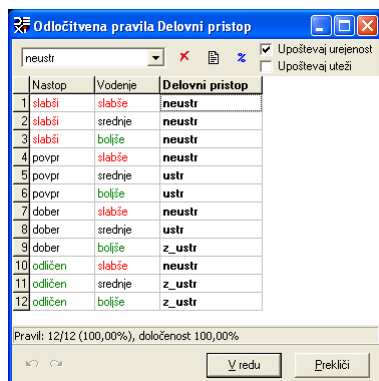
Odločitvena pravila Delovni pristop

neustr

Upoštevaj urejenost
Upoštevaj uteži

| | Nastop | Vodenje | Delovni pristop |
|---|---|---|---|
| 1 | slabši | slabše | neustr |
| 2 | slabši | srednje | neustr |
| 3 | slabši | boljše | neustr |
| 4 | povpr | slabše | neustr |
| 5 | povpr | srednje | ustr |
| 6 | povpr | boljše | ustr |
| 7 | dober | slabše | neustr |
| 8 | dober | srednje | ustr |
| 9 | dober | boljše | z_ustr |
| 10 | odličen | slabše | neustr |
| 11 | odličen | srednje | z_ustr |
| 12 | odličen | boljše | z_ustr |

Pravil: 12/12 (100,00%), določenost 100,00%

V redu
Prekliči